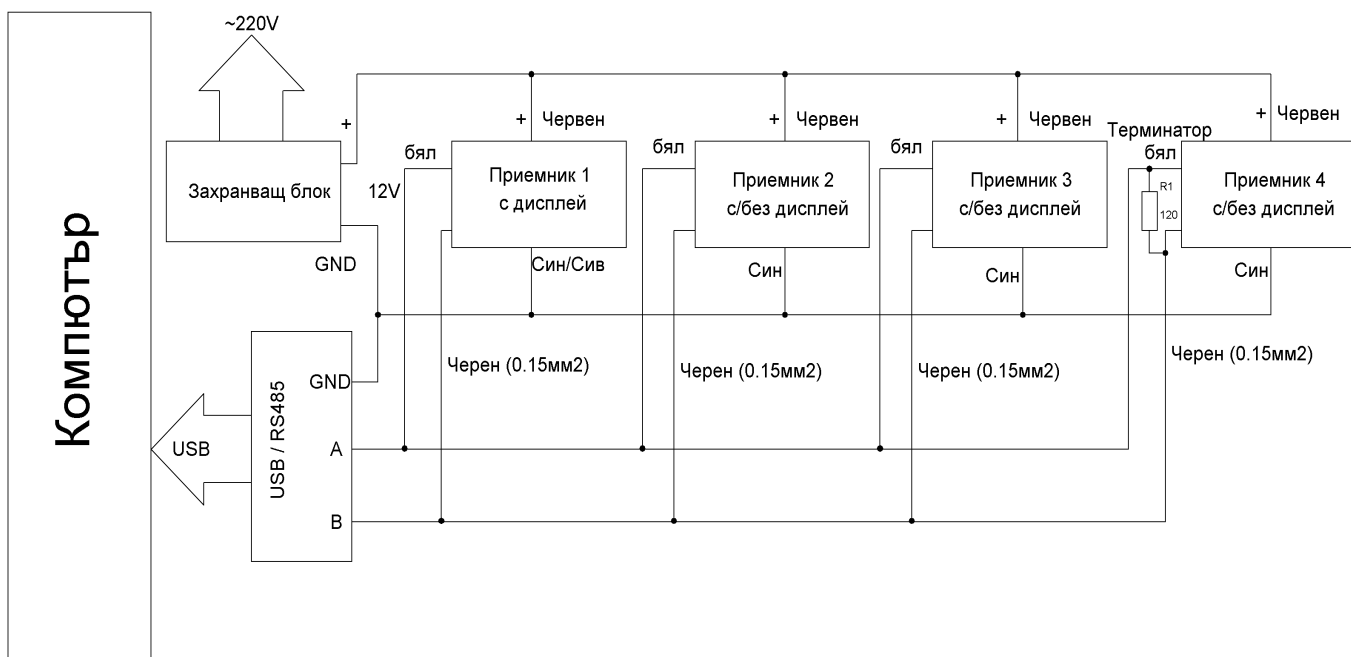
Компютър

~220V

Захранващ блок

+

12V

GND

бял

+ Червен

Приемник 1
с дисплей

Син/Сив

бял

+ Червен

Приемник 2
с/без дисплей

Син

бял

+ Червен

Приемник 3
с/без дисплей

Син

Терминатор

бял

R1

120

+ Червен

Приемник 4
с/без дисплей

Син

USB / RS485

GND

A

B

USB

Черен (0.15мм2)

Черен (0.15мм2)

Черен (0.15мм2)

Черен (0.15мм2)